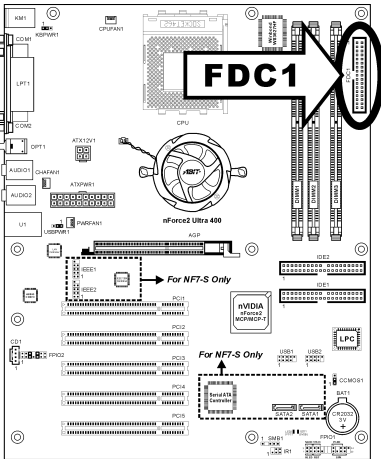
KM1
KBPWR1
CPUFAN1
COM1
LPT1
COM2
FDC1
CPU
OPT1
ATX12V1
AUDIO1
CHAFAN1
AUDIO2
ATXPWR1
U1
PWRFAN1
USBPWR1
nForce2 Ultra 400
DIMM1
DIMM2
DIMM3
AGP
IDE2
IEEE1
IEEE2
For NF7-S Only
IDE1
PCI1
nVIDIA nForce2 MCP/MCP-T
PCI2
LPC
CD1
FPIO2
For NF7-S Only
USB1
USB2
PCI3
Serial ATA Controller
CCMOS1
BAT1
PCI4
SATA2
SATA1
CR2032 3V
PCI5
SMB1
IR1
FPIO1